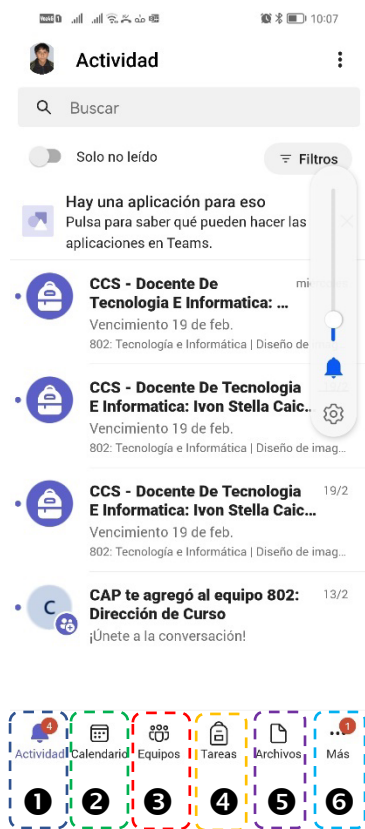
10:07

Actividad

Buscar

Solo no leído

Filtros

Hay una aplicación para eso
Pulsa para saber qué pueden hacer las aplicaciones en Teams.

CCS - Docente De Tecnologia E Informatica: ...
mi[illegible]
Vencimiento 19 de feb.
802: Tecnología e Informática | Diseño de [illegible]

CCS - Docente De Tecnologia E Informatica: Ivon Stella Caic...
Vencimiento 19 de feb.
802: Tecnología e Informática | Diseño de imag...

CCS - Docente De Tecnologia E Informatica: Ivon Stella Caic...
19/2
Vencimiento 19 de feb.
802: Tecnología e Informática | Diseño de imag...

C
CAP te agregó al equipo 802: Dirección de Curso
13/2
¡Únete a la conversación!

4
Actividad
Calendario
Equipos
Tareas
Archivos
1
Más

❶ ❷ ❸ ❹ ❺ ❻